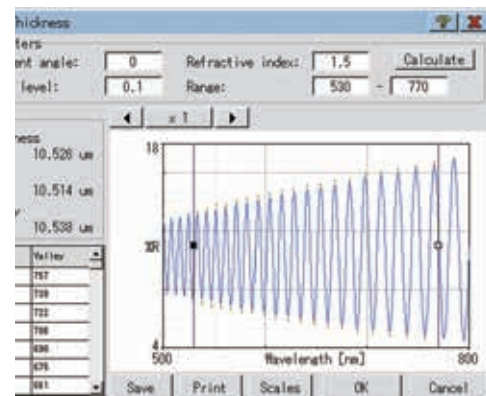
hickness
ters
ent angle: 0
level: 0.1
Refractive index: 1.5
Range: 530 - 770
Calculate
◀ x 1 ▶
ness
10.526 um
10.514 um
10.538 um
Valley
757
739
722
706
690
675
661
18
%R
4
500
Wavelength [nm]
800
Save
Print
Scales
OK
Cancel